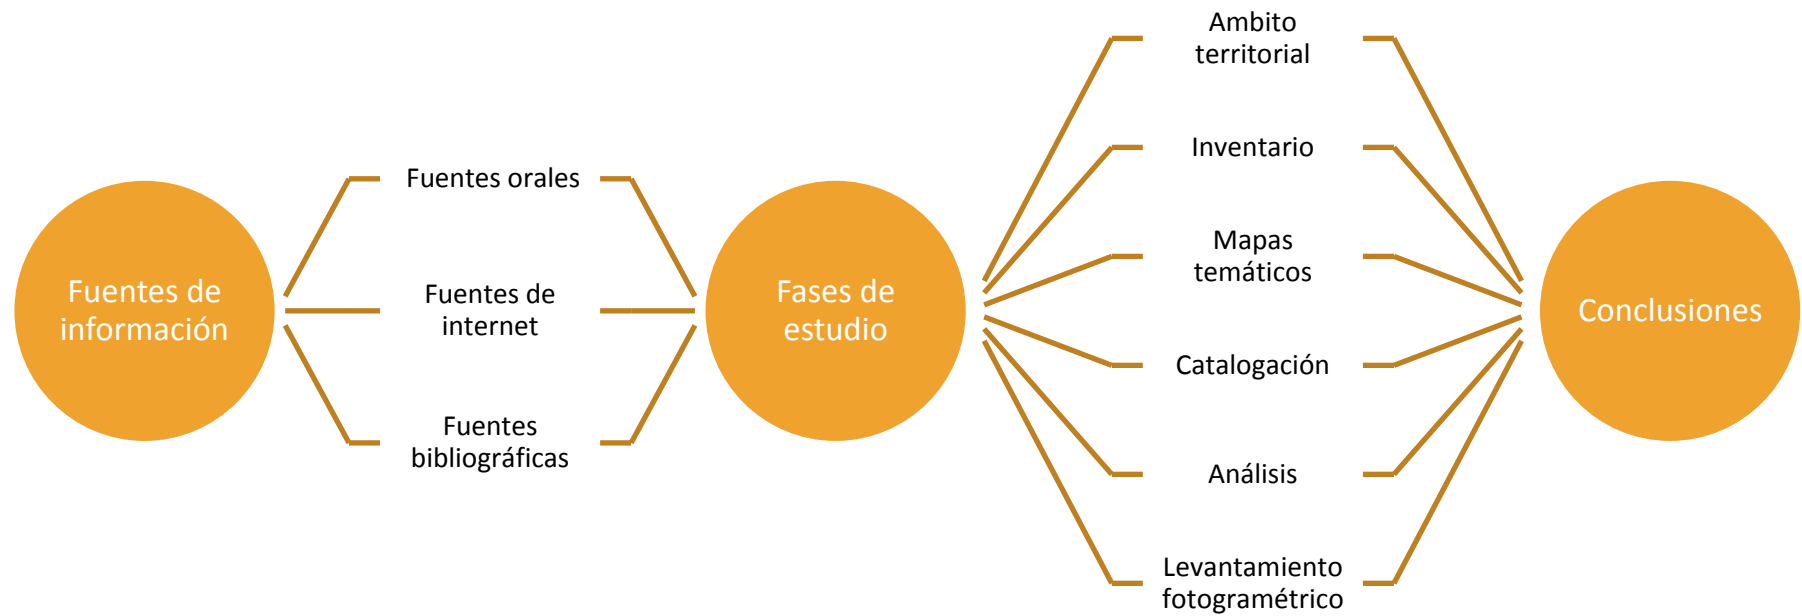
Fuentes de información

Fuentes orales

Fuentes de internet

Fuentes bibliográficas

Fases de estudio

Ambito territorial

Inventario

Mapas temáticos

Catalogación

Análisis

Levantamiento fotogramétrico

Conclusiones